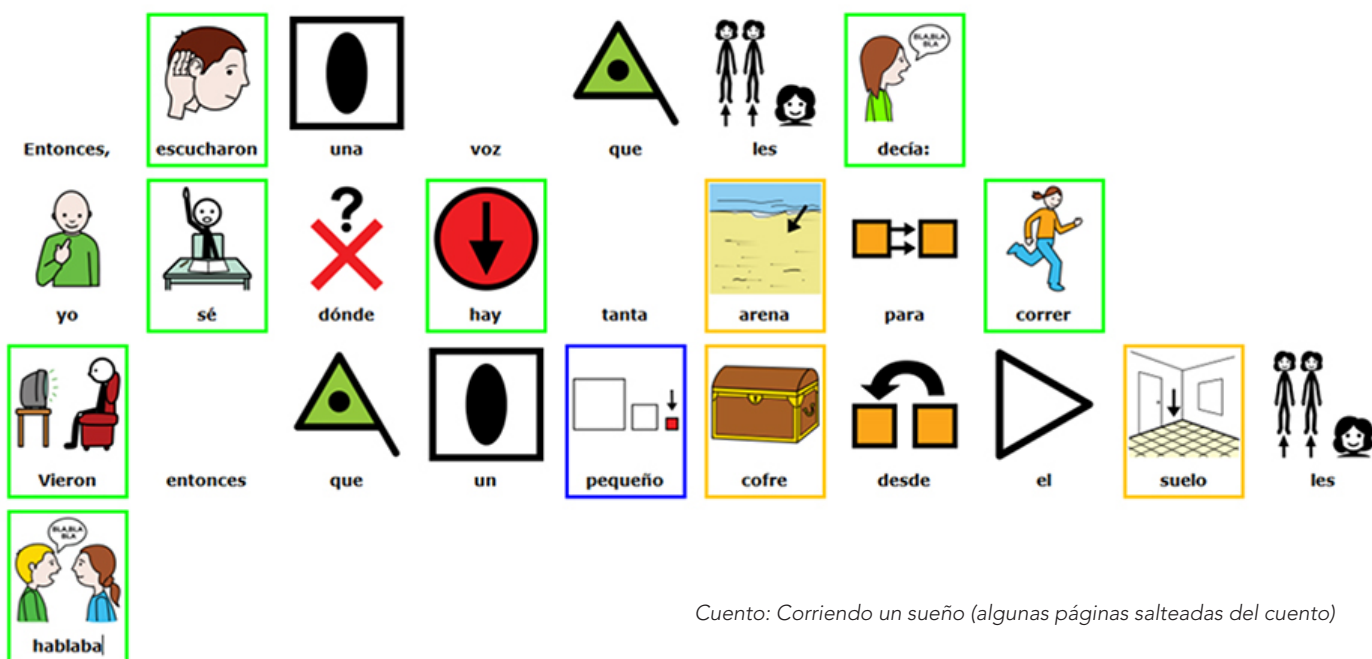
BLA,BLA BLA

Entonces, escucharon una voz que les decía:

yo sé dónde hay tanta arena para correr

Vieron entonces que un pequeño cofre desde el suelo les

BLA,BLA BLA

hablaba

Cuento: Corriendo un sueño (algunas páginas salteadas del cuento)